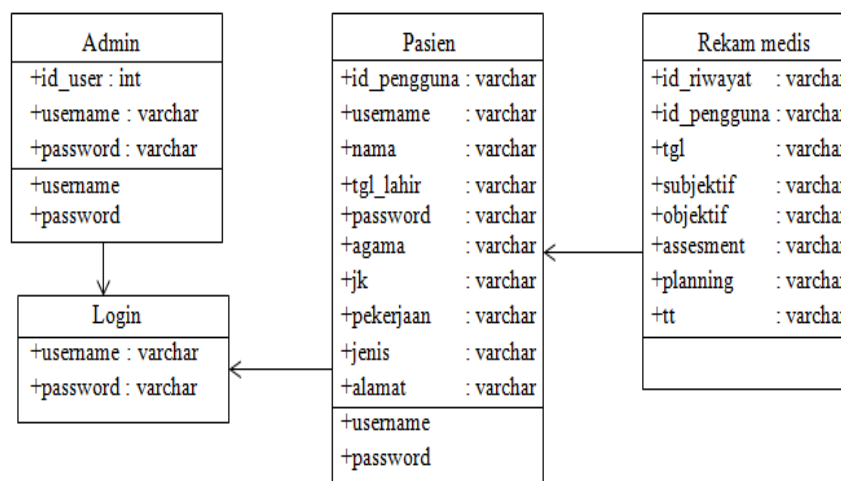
Admin
+id_user : int
+username : varchar
+password : varchar
+username
+password

Login
+username : varchar
+password : varchar

Pasien
+id_pengguna : varchar
+username : varchar
+nama : varchar
+tgl_lahir : varchar
+password : varchar
+agama : varchar
+jk : varchar
+pekerjaan : varchar
+jenis : varchar
+alamat : varchar
+username
+password

Rekam medis
+id_riwayat : varchar
+id_pengguna : varchar
+tgl : varchar
+subjektif : varchar
+objektif : varchar
+assesment : varchar
+planning : varchar
+tt : varchar